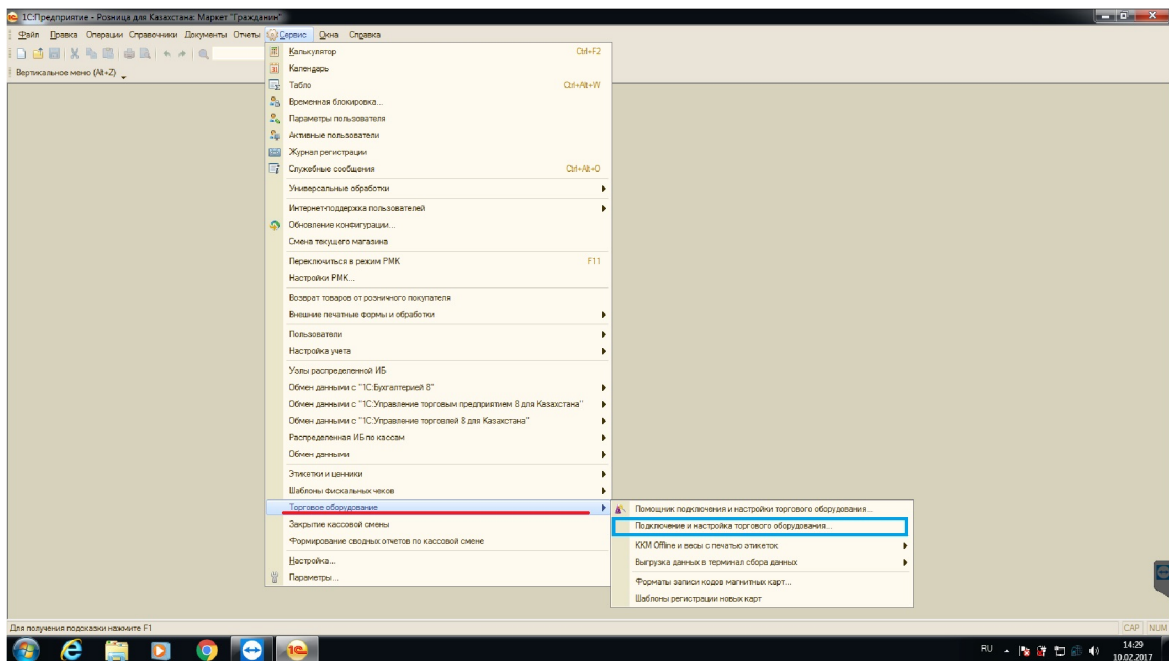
1С:Предприятие - Розница для Казахстана: Маркет "Гражданин"

Файл Правка Операции Справочники Документы Отчеты Сервис Окна Справка

Вертикальное меню (Alt+Z)

Калькулятор Ctrl+F2
Календарь
Табло Ctrl+Alt+W
Временная блокировка...
Параметры пользователя
Активные пользователи
Журнал регистрации
Служебные сообщения Ctrl+Alt+O
Универсальные обработки
Интернет-поддержка пользователей
Обновление конфигурации...
Смена текущего магазина
Переключиться в режим РМК F11
Настройки РМК...
Возврат товаров от розничного покупателя
Внешние печатные формы и обработки
Пользователи
Настройка учета
Узлы распределенной ИБ
Обмен данными с "1С:Бухгалтерией 8"
Обмен данными с "1С:Управление торговым предприятием 8 для Казахстана"
Обмен данными с "1С:Управление торговлей 8 для Казахстана"
Распределенная ИБ по кассам
Обмен данными
Этикетки и ценники
Шаблоны фискальных чеков
Торговое оборудование
Закрытие кассовой смены
Формирование сводных отчетов по кассовой смене
Настройка...
Параметры...

Помощник подключения и настройки торгового оборудования...
Подключение и настройка торгового оборудования...
ККМ Offline и весы с печатью этикеток
Выгрузка данных в терминал сбора данных
Форматы записи кодов магнитных карт...
Шаблоны регистрации новых карт

Для получения подсказки нажмите F1
CAP NUM
RU 14:29 10.02.2017